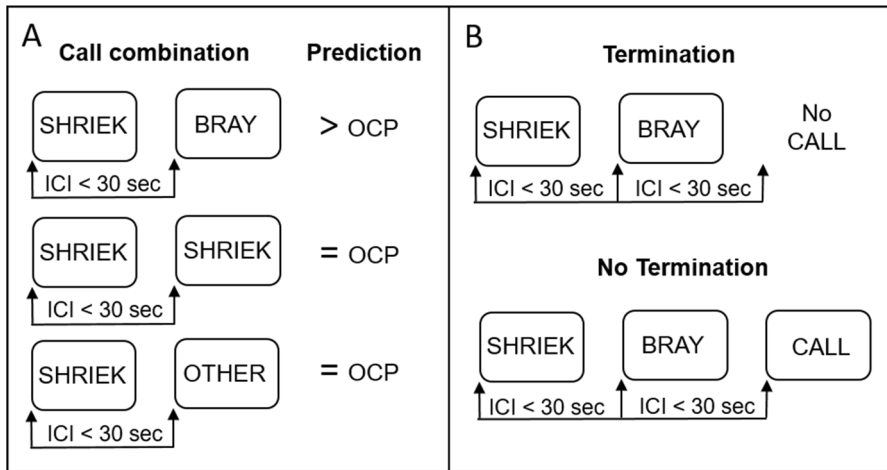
A

Call combination

Prediction

SHRIEK BRAY > OCP

ICI < 30 sec

SHRIEK SHRIEK = OCP

ICI < 30 sec

SHRIEK OTHER = OCP

ICI < 30 sec

B

Termination

SHRIEK BRAY No CALL

ICI < 30 sec ICI < 30 sec

No Termination

SHRIEK BRAY CALL

ICI < 30 sec ICI < 30 sec